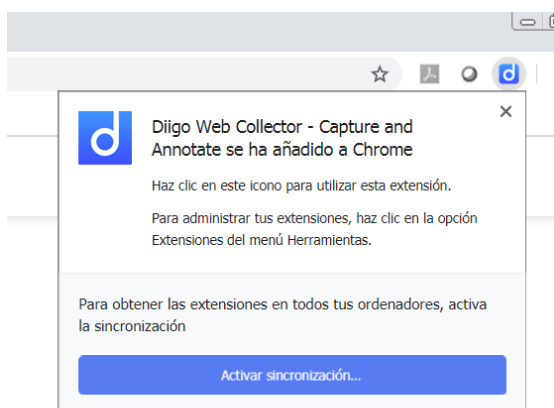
Diigo Web Collector - Capture and Annotate se ha añadido a Chrome

Haz clic en este icono para utilizar esta extensión.

Para administrar tus extensiones, haz clic en la opción Extensiones del menú Herramientas.

Para obtener las extensiones en todos tus ordenadores, activa la sincronización

Activar sincronización...